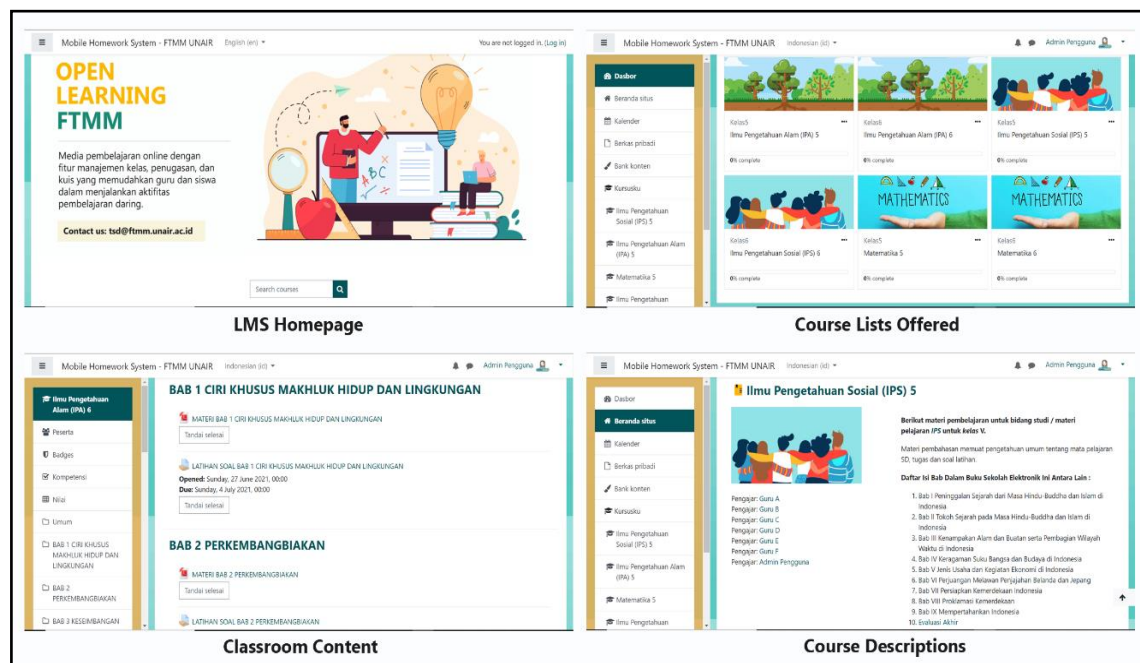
Mobile Homework System - FTMM UNAIR English (en)
You are not logged in. (Log in)

OPEN LEARNING FTMM

Media pembelajaran online dengan fitur manajemen kelas, penugasan, dan kuis yang memudahkan guru dan siswa dalam menjalankan aktifitas pembelajaran daring.

Contact us: tsd@ftmm.unair.ac.id

Search courses

LMS Homepage

Mobile Homework System - FTMM UNAIR Indonesian (id)
Admin Pengguna

Dasbor
Beranda situs
Kalender
Berkas pribadi
Bank konten
Kursusku
Ilmu Pengetahuan Sosial (IPS) 5
Ilmu Pengetahuan Alam (IPA) 5
Matematika 5
Ilmu Pengetahuan

Kelas5
Ilmu Pengetahuan Alam (IPA) 5
0% complete

Kelas6
Ilmu Pengetahuan Alam (IPA) 6
0% complete

Kelas5
Ilmu Pengetahuan Sosial (IPS) 5
0% complete

Kelas6
Ilmu Pengetahuan Sosial (IPS) 6
0% complete

MATHEMATICS
Kelas5
Matematika 5
0% complete

MATHEMATICS
Kelas6
Matematika 6
0% complete

Course Lists Offered

Mobile Homework System - FTMM UNAIR Indonesian (id)
Admin Pengguna

Ilmu Pengetahuan Alam (IPA) 6
Peserta
Badges
Kompetensi
Nilai
Umum
BAB 1 CIRI KHUSUS MAKHLUK HIDUP DAN LINGKUNGAN
BAB 2 PERKEMBANGBIAKAN
BAB 3 KESEIMBANGAN

BAB 1 CIRI KHUSUS MAKHLUK HIDUP DAN LINGKUNGAN

MATERI BAB 1 CIRI KHUSUS MAKHLUK HIDUP DAN LINGKUNGAN
Tandai selesai

LATIHAN SOAL BAB 1 CIRI KHUSUS MAKHLUK HIDUP DAN LINGKUNGAN
Opened: Sunday, 27 June 2021, 00:00
Due: Sunday, 4 July 2021, 00:00
Tandai selesai

BAB 2 PERKEMBANGBIAKAN

MATERI BAB 2 PERKEMBANGBIAKAN
Tandai selesai

LATIHAN SOAL BAB 2 PERKEMBANGBIAKAN

Classroom Content

Mobile Homework System - FTMM UNAIR Indonesian (id)
Admin Pengguna

Dasbor
Beranda situs
Kalender
Berkas pribadi
Bank konten
Kursusku
Ilmu Pengetahuan Sosial (IPS) 5
Ilmu Pengetahuan Alam (IPA) 5
Matematika 5
Ilmu Pengetahuan

Ilmu Pengetahuan Sosial (IPS) 5

Pengajar: Guru A
Pengajar: Guru B
Pengajar: Guru C
Pengajar: Guru D
Pengajar: Guru E
Pengajar: Guru F
Pengajar: Admin Pengguna

Berikut materi pembelajaran untuk bidang studi / materi pelajaran IPS untuk kelas V.

Materi pembahasan memuat pengetahuan umum tentang mata pelajaran SD, tugas dan soal latihan.

Daftar Isi Bab Dalam Buku Sekolah Elektronik Ini Antara Lain :

1. Bab I Peninggalan Sejarah dari Masa Hindu-Buddha dan Islam di Indonesia
2. Bab II Tokoh Sejarah pada Masa Hindu-Buddha dan Islam di Indonesia
3. Bab III Kenampakan Alam dan Buatan serta Pembagian Wilayah Waktu di Indonesia
4. Bab IV Keragaman Suku Bangsa dan Budaya di Indonesia
5. Bab V Jenis Usaha dan Kegiatan Ekonomi di Indonesia
6. Bab VI Perjuangan Melawan Penjajahan Belanda dan Jepang
7. Bab VII Persiapan Kemerdekaan Indonesia
8. Bab VIII Proklamasi Kemerdekaan
9. Bab IX Mempertahankan Indonesia
10. Evaluasi Akhir

Course Descriptions